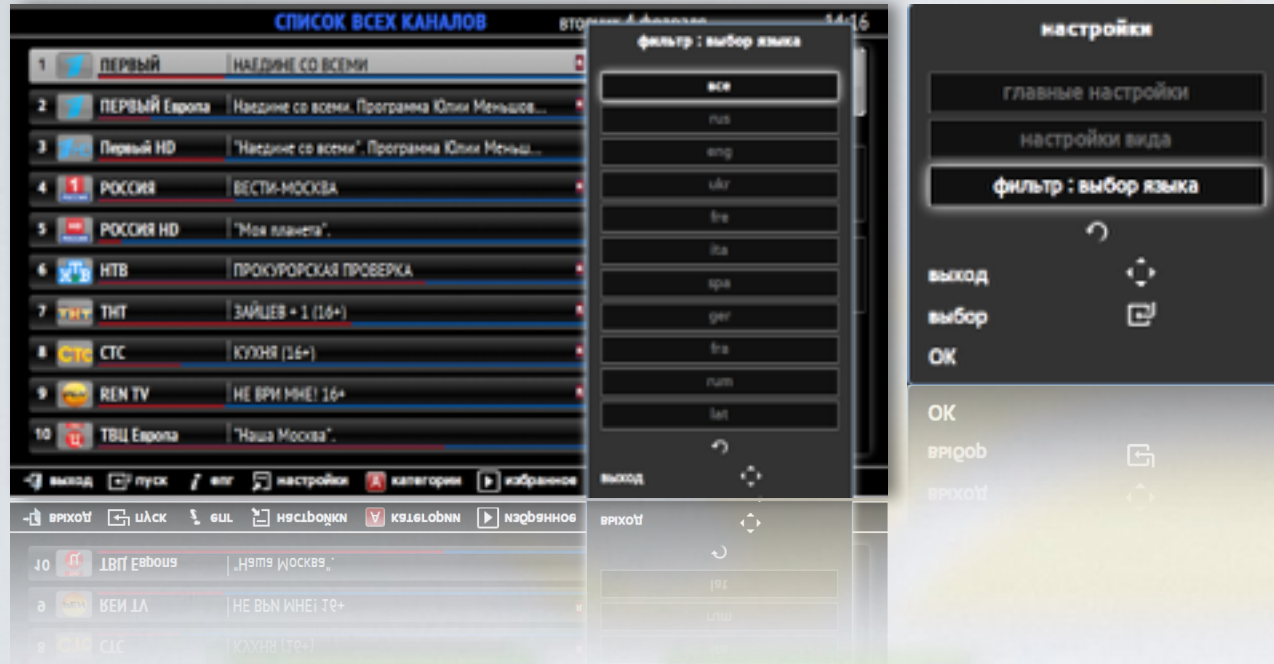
СПИСОК ВСЕХ КАНАЛОВ
вторник 4 февраля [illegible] 14:16

| | | |
|---|---|---|
| 1 | ПЕРВЫЙ | НАЕДИНЕ СО ВСЕМИ |
| 2 | ПЕРВЫЙ Европа | Наедине со всеми. Программа Юлии Меньшов... |
| 3 | Первый HD | "Наедине со всеми". Программа Юлии Меньш... |
| 4 | РОССИЯ | ВЕСТИ-МОСКВА |
| 5 | РОССИЯ HD | "Моя планета". |
| 6 | НТВ | ПРОКУРОРСКАЯ ПРОВЕРКА |
| 7 | ТНТ | ЗАЙЦЕВ + 1 (16+) |
| 8 | СТС | КУХНЯ (16+) |
| 9 | REN TV | НЕ ВРИ МНЕ! 16+ |
| 10 | ТВЦ Европа | "Наша Москва". |

выход пуск епг настройки категории избранное

фильтр : выбор языка
все
rus
eng
ukr
fre
ita
spa
ger
fra
rum
lat
выход

настройки
главные настройки
настройки вида
фильтр : выбор языка
выход
выбор
OK